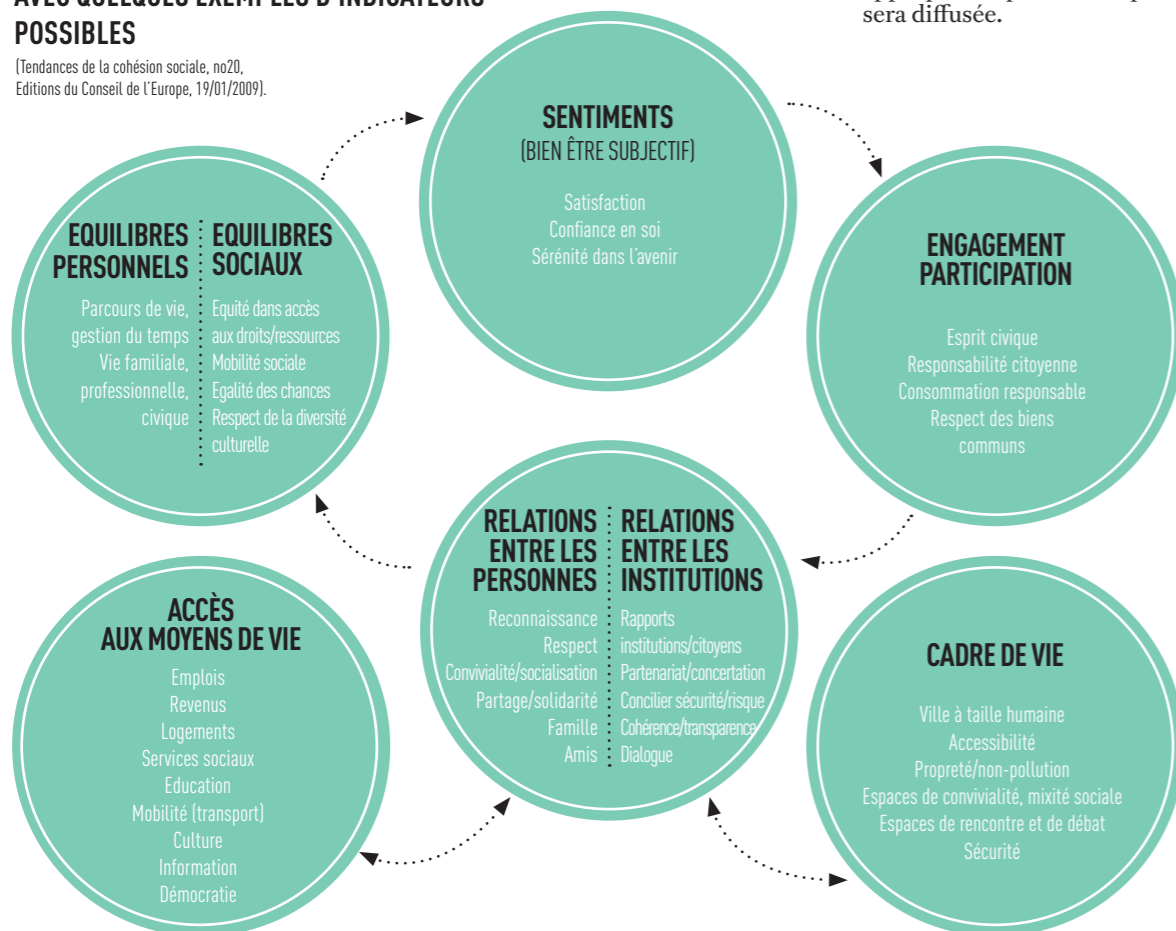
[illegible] POSSIBLES

(Tendances de la cohésion sociale, no20, Editions du Conseil de l'Europe, 19/01/2009).

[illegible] sera diffusée.

SENTIMENTS
(BIEN ÊTRE SUBJECTIF)

Satisfaction
Confiance en soi
Sérénité dans l'avenir

EQUILIBRES PERSONNELS

Parcours de vie, gestion du temps
Vie familiale, professionnelle, civique

EQUILIBRES SOCIAUX

Equité dans accès aux droits/ressources
Mobilité sociale
Egalité des chances
Respect de la diversité culturelle

ENGAGEMENT PARTICIPATION

Esprit civique
Responsabilité citoyenne
Consommation responsable
Respect des biens communs

RELATIONS ENTRE LES PERSONNES

Reconnaissance
Respect
Convivialité/socialisation
Partage/solidarité
Famille
Amis

RELATIONS ENTRE LES INSTITUTIONS

Rapports institutions/citoyens
Partenariat/concertation
Concilier sécurité/risque
Cohérence/transparence
Dialogue

ACCÈS AUX MOYENS DE VIE

Emplois
Revenus
Logements
Services sociaux
Education
Mobilité (transport)
Culture
Information
Démocratie

CADRE DE VIE

Ville à taille humaine
Accessibilité
Propreté/non-pollution
Espaces de convivialité, mixité sociale
Espaces de rencontre et de débat
Sécurité